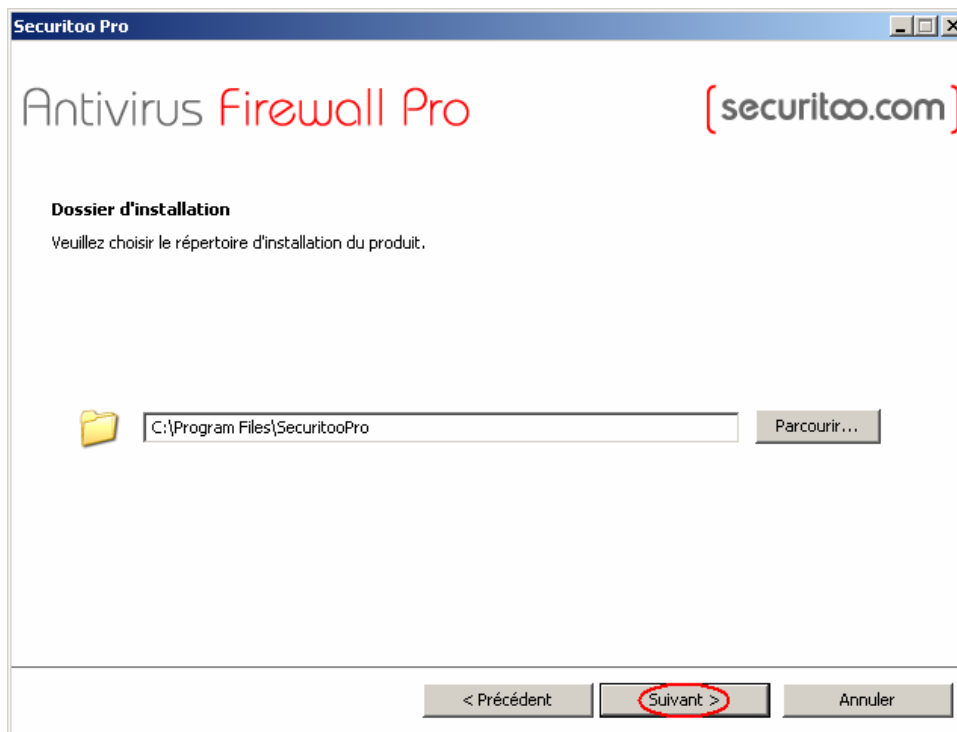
Securitoo Pro

Antivirus Firewall Pro

[securitoo.com]

Dossier d'installation

Veuillez choisir le répertoire d'installation du produit.

C:\Program Files\SecuritooPro

Parcourir...

< Précédent

Suivant >

Annuler